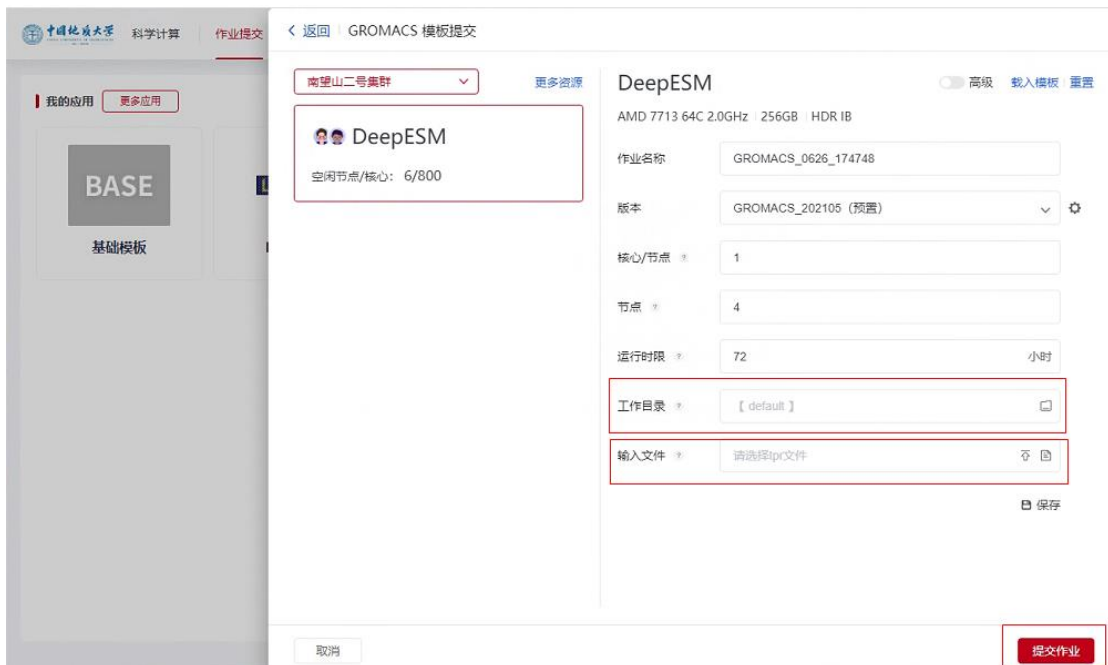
中国地质大学 科学计算 作业提交

< 返回 | GROMACS 模板提交

我的应用 更多应用

BASE

基础模板

南望山二号集群 更多资源

DeepESM

空闲节点/核心: 6/800

DeepESM

高级 载入模板 重置

AMD 7713 64C 2.0GHz | 256GB | HDR IB

作业名称 GROMACS_0626_174748

版本 GROMACS_202105（预置）

核心/节点 1

节点 4

运行时限 72 小时

工作目录 【default】

输入文件 请选择tpr文件

保存

取消

提交作业